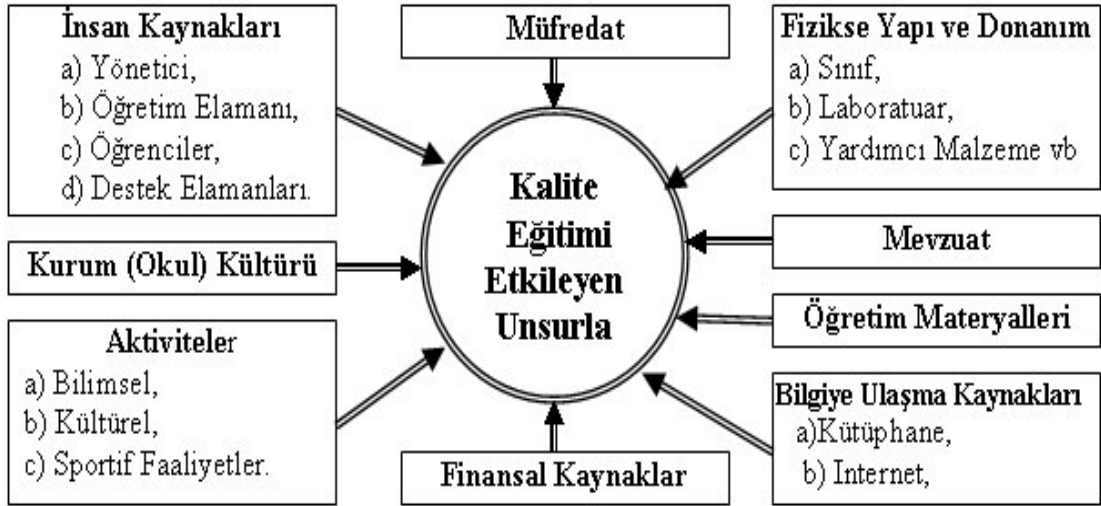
İnsan Kaynakları
a) Yönetici,
b) Öğretim Elamanı,
c) Öğrenciler,
d) Destek Elamanları.

Müfredat

Fizikse Yapı ve Donanım
a) Sınıf,
b) Laboratuar,
c) Yardımcı Malzeme vb

Kalite Eğitimi Etkileyen Unsurla

Kurum (Okul) Kültürü

Mevzuat

Öğretim Materyalleri

Aktiviteler
a) Bilimsel,
b) Kültürel,
c) Sportif Faaliyetler.

Finansal Kaynaklar

Bilgiye Ulaşma Kaynakları
a)Kütüphane,
b) Internet,